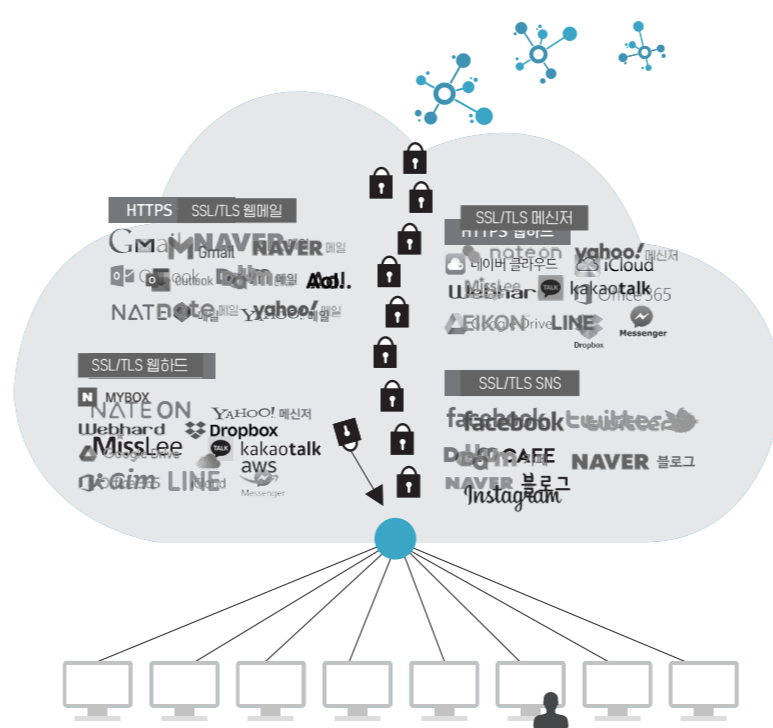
HTTPS SSL/TLS 웹메일

Gmail NAVER 메일
Gmail NAVER
Outlook Daum 메일 Aol.
NATE Daum 메일 yahoo! 메일

SSL/TLS 웹하드

MYBOX
NATE ON
YAHOO! 메신저
Webhard Dropbox
MissLee
Google Drive
kakaotalk
aws
LINE
Messenger

SSL/TLS 메신저
HTTPS 웹하드

nateon yahoo! 메신저
네이버 클라우드 iCloud
MissLee
Webhard kakaotalk
Office 365
Google Drive LINE
Dropbox Messenger

SSL/TLS SNS

facebook twitter
Daum CAFE NAVER 블로그
NAVER 블로그
Instagram